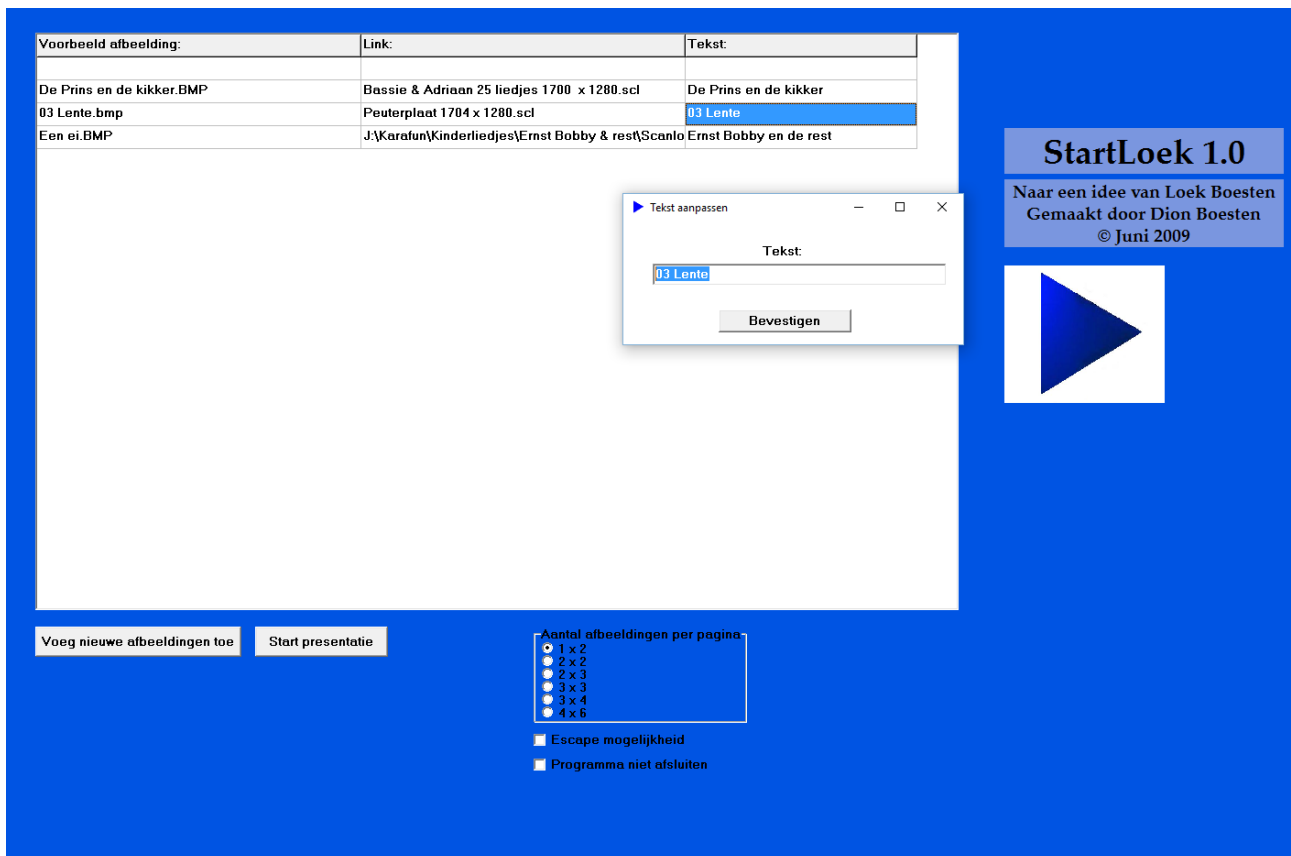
| Voorbeeld afbeelding: | Link: | Tekst: |
|---|---|---|
| | | |
| De Prins en de kikker.BMP | Bassie & Adriaan 25 liedjes 1700 x 1280.scl | De Prins en de kikker |
| 03 Lente.bmp | Peuterplaat 1704 x 1280.scl | 03 Lente |
| Een ei.BMP | J:\Karafun\Kinderliedjes\Ernst Bobby & rest\Scanlo | Ernst Bobby en de rest |

Tekst aanpassen

Tekst:

03 Lente

Bevestigen

StartLoek 1.0

Naar een idee van Loek Boesten
Gemaakt door Dion Boesten
© Juni 2009

Voeg nieuwe afbeeldingen toe

Start presentatie

Aantal afbeeldingen per pagina
1 x 2
2 x 2
2 x 3
3 x 3
3 x 4
4 x 6

Escape mogelijkheid

Programma niet afsluiten